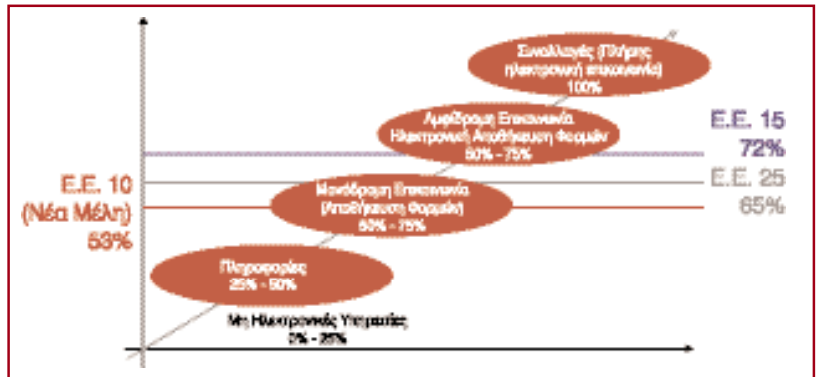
Συναλλαγές (Πλήρης ηλεκτρονική επικοινωνία)
100%

Αμφίδρομη Επικοινωνία
Ηλεκτρονική Αποθήκευση Φορμών
50% - 75%

Ε.Ε. 15
72%

Ε.Ε. 10
(Νέα Μέλη)
53%

Μονόδρομη Επικοινωνία
(Αποθήκευση Φορμών)
50% - 75%

Ε.Ε. 25
65%

Πληροφορίες
25% - 50%

Μη Ηλεκτρονικές Υπηρεσίες
0% - 25%